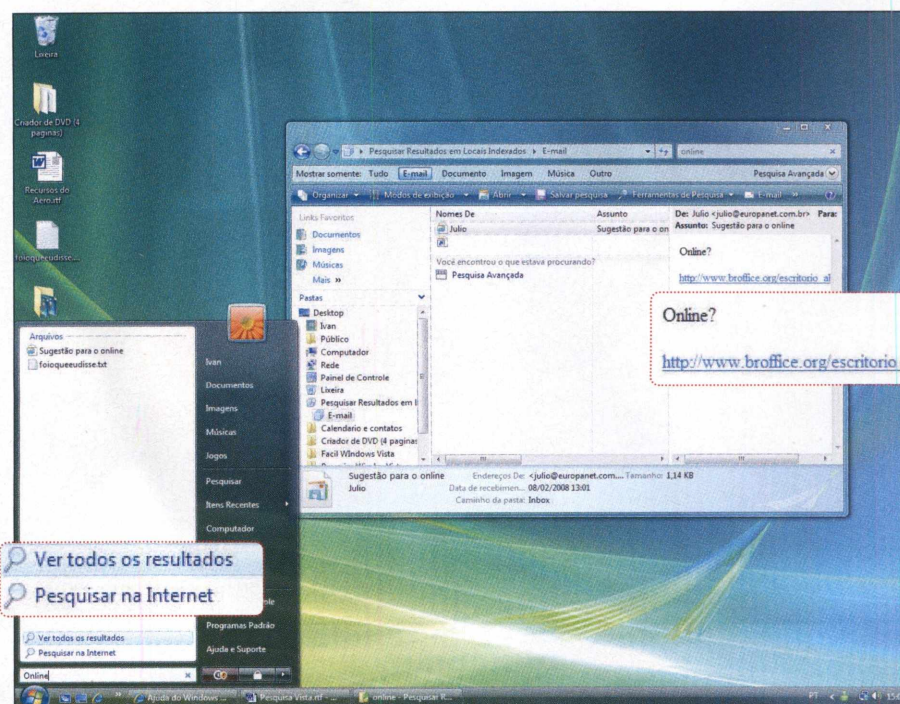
Lixeira

Criador de DVD (4 paginas)

Recursos do Aero.rtf

foioqueeudisse...

Pesquisar Resultados em Locais Indexados ▸ E-mail

online

Mostrar somente: Tudo E-mail Documento Imagem Música Outro

Pesquisa Avançada

Organizar Modos de exibição Abrir Salvar pesquisa Ferramentas de Pesquisa E-mail

Links Favoritos

Documentos

Imagens

Músicas

Mais »

Pastas

Desktop

Ivan

Público

Computador

Rede

Painel de Controle

Lixeira

Pesquisar Resultados em l

E-mail

Calendario e contatos

Criador de DVD (4 paginas

Facil Windows Vista

Nomes De

Julio

Assunto

Sugestão para o on

Você encontrou o que estava procurando?

Pesquisa Avançada

De: Julio <julio@europanet.com.br> Para:

Assunto: Sugestão para o online

Online?

http://www.broffice.org/escritorio_al

Online?

http://www.broffice.org/escritorio

Sugestão para o online Endereços De: <julio@europanet.com.... Tamanho: 1,14 KB

Julio Data de recebimen... 08/02/2008 13:01

Caminho da pasta: Inbox

Arquivos

Sugestão para o online

foioqueeudisse.txt

Ivan

Documentos

Imagens

Músicas

Jogos

Pesquisar

Itens Recentes

Computador

Ver todos os resultados

Pesquisar na Internet

Programas Padrão

Ajuda e Suporte

Ver todos os resultados

Pesquisar na Internet

Online

Ajuda do Windows ...

Pesquisa Vista.rtf - ...

online - Pesquisar R...

PT